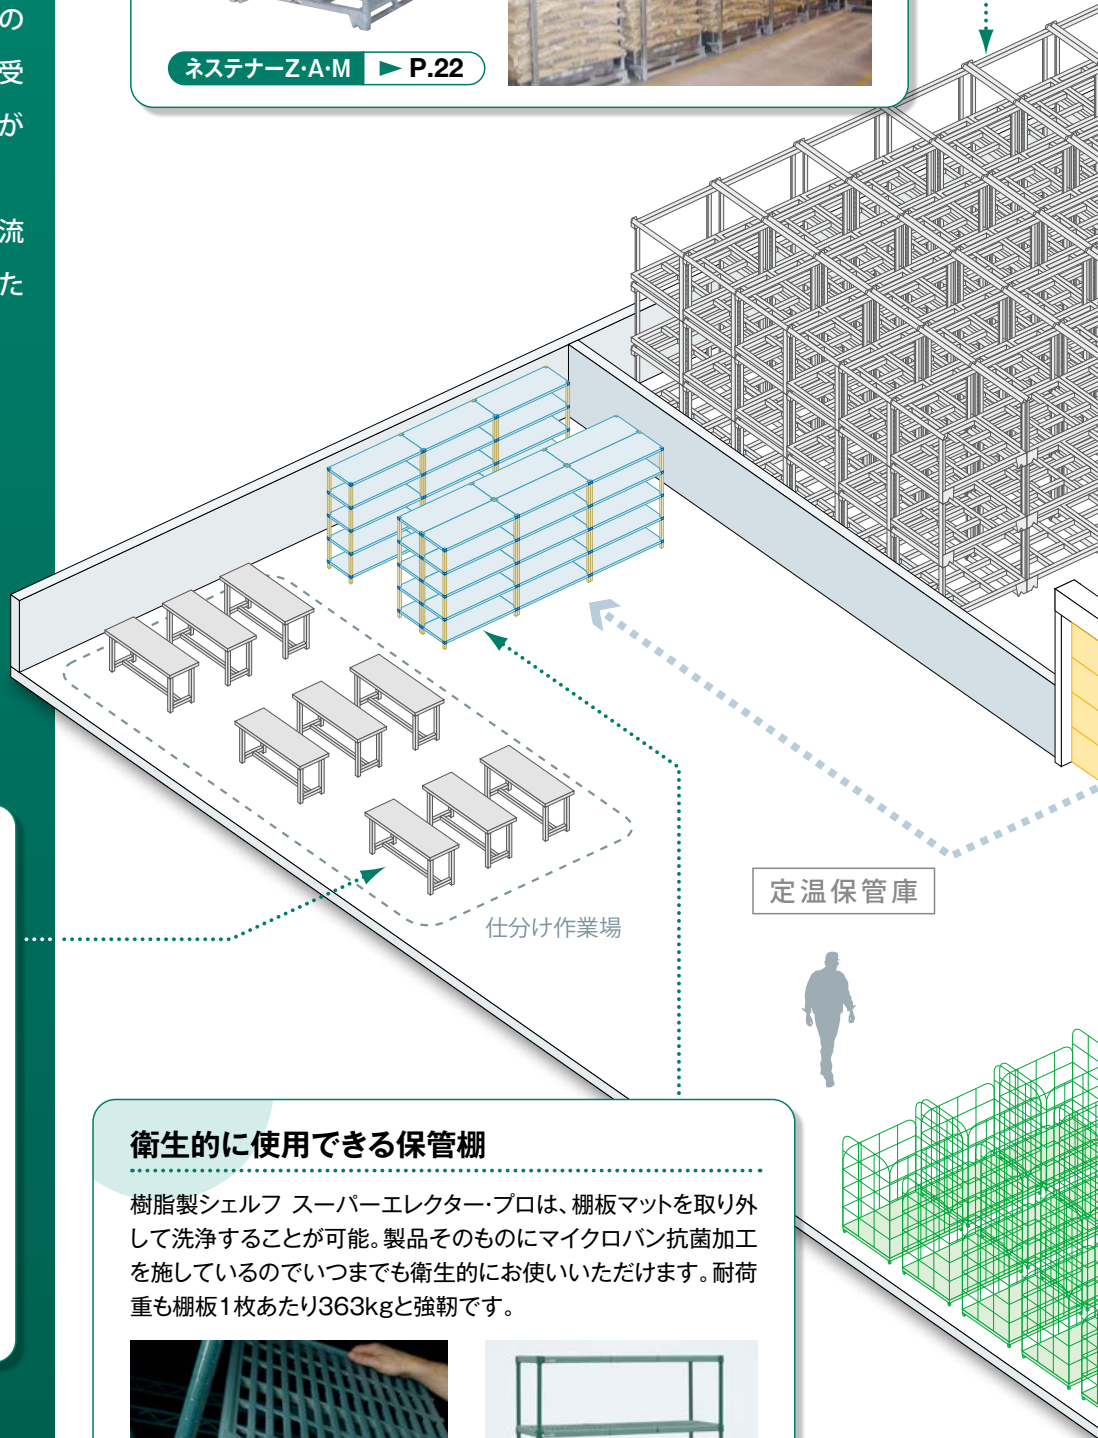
の
受
が

流
た

ネステナーZ·A·M ► P.22

定温保管庫

仕分け作業場

衛生的に使用できる保管棚

樹脂製シェルフ スーパーエレクター·プロは、棚板マットを取り外して洗浄することが可能。製品そのものにマイクロバン抗菌加工を施しているのでいつまでも衛生的にお使いいただけます。耐荷重も棚板1枚あたり363kgと強靭です。